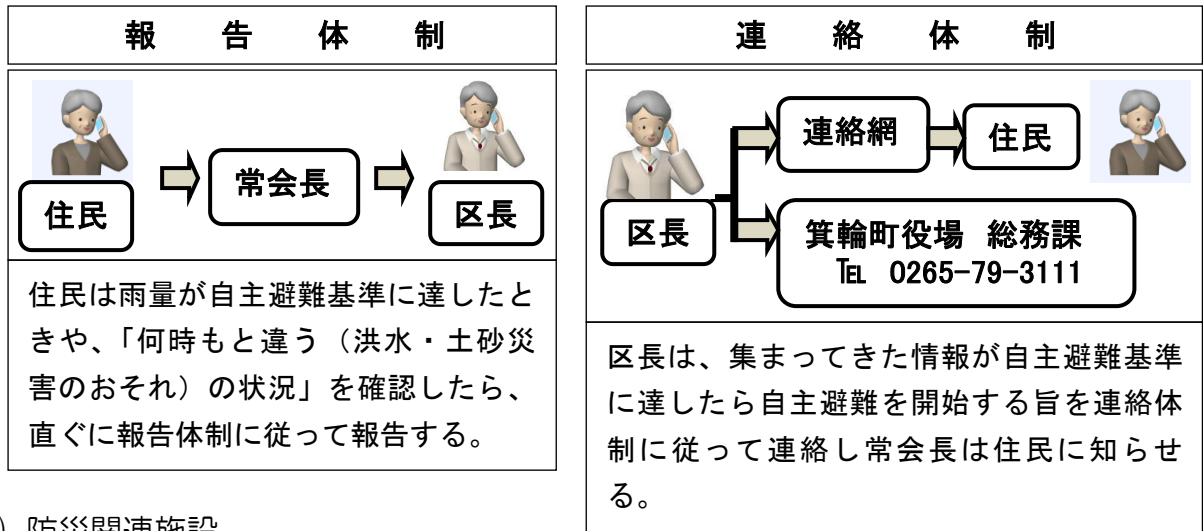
報　告　体　制

住民

常会長

区長

住民は雨量が自主避難基準に達したときや、「何時もと違う（洪水・土砂災害のおそれ）の状況」を確認したら、直ぐに報告体制に従って報告する。

連　絡　体　制

区長

連絡網

住民

箕輪町役場　総務課
TEL　0265-79-3111

区長は、集まってきた情報が自主避難基準に達したら自主避難を開始する旨を連絡体制に従って連絡し常会長は住民に知らせる。

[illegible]）防災関連施設